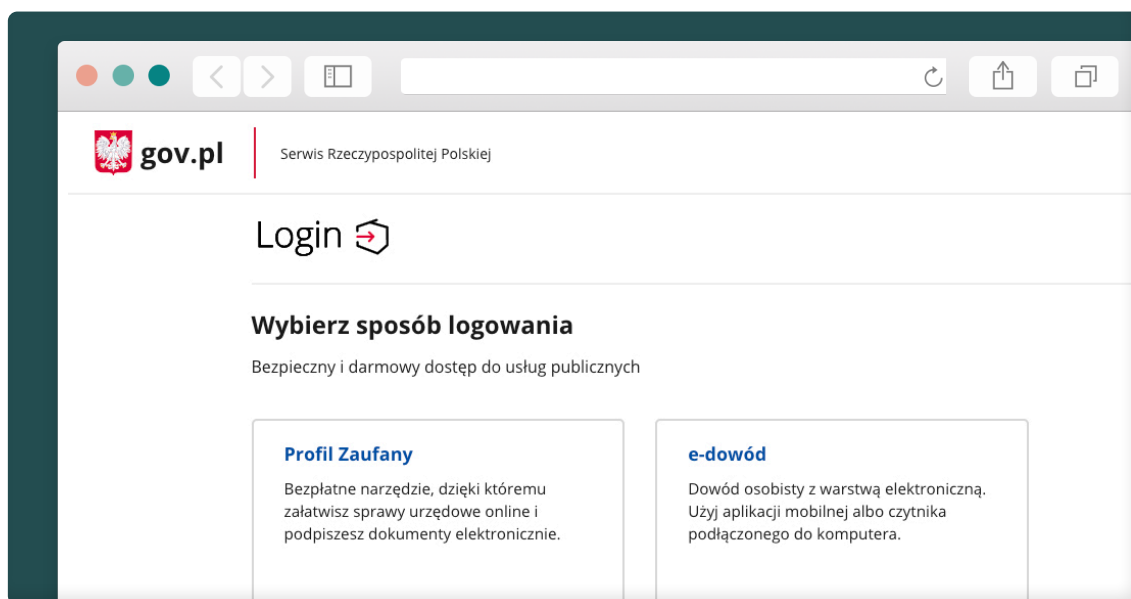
gov.pl

Serwis Rzeczypospolitej Polskiej

Login

Wybierz sposób logowania

Bezpieczny i darmowy dostęp do usług publicznych

Profil Zaufany

Bezpłatne narzędzie, dzięki któremu załatwisz sprawy urzędowe online i podpiszesz dokumenty elektronicznie.

e-dowód

Dowód osobisty z warstwą elektroniczną. Użyj aplikacji mobilnej albo czytnika podłączonego do komputera.